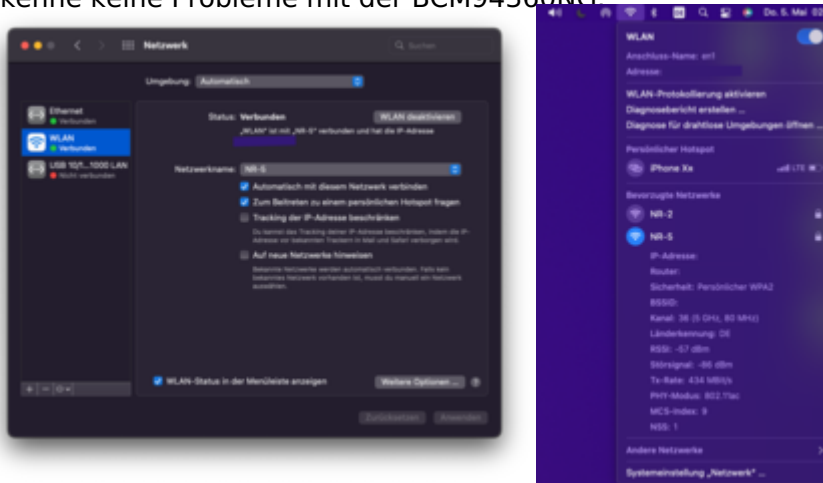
kenne keine Probleme mit der BCM943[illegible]

Netzwerk

Suchen

Umgebung: Automatisch

Ethernet
Verbunden

WLAN
Verbunden

USB 10/1...1000 LAN
Nicht verbunden

Status: Verbunden

WLAN deaktivieren

„WLAN" ist mit „NR-5" verbunden und hat die IP-Adresse

Netzwerkname: NR-5

Automatisch mit diesem Netzwerk verbinden

Zum Beitreten zu einem persönlichen Hotspot fragen

Tracking der IP-Adresse beschränken

Du kannst das Tracking deiner IP-Adresse beschränken, indem die IP-Adresse vor bekannten Trackern in Mail und Safari verborgen wird.

Auf neue Netzwerke hinweisen

Bekannte Netzwerke werden automatisch verbunden. Falls kein bekanntes Netzwerk vorhanden ist, musst du manuell ein Netzwerk auswählen.

WLAN-Status in der Menüleiste anzeigen

Weitere Optionen ...

?

Zurücksetzen

Anwenden

Do. 5. Mai

WLAN

Anschluss-Name: en1

Adresse:

WLAN-Protokollierung aktivieren

Diagnosebericht erstellen ...

Diagnose für drahtlose Umgebungen öffnen ...

Persönlicher Hotspot

iPhone Xs

LTE

Bevorzugte Netzwerke

NR-2

NR-5

IP-Adresse:

Router:

Sicherheit: Persönlicher WPA2

BSSID:

Kanal: 36 (5 GHz, 80 MHz)

Länderkennung: DE

RSSI: -57 dBm

Störsignal: -86 dBm

Tx-Rate: 434 MBit/s

PHY-Modus: 802.11ac

MCS-Index: 9

NSS: 1

Andere Netzwerke

Systemeinstellung „Netzwerk" ...